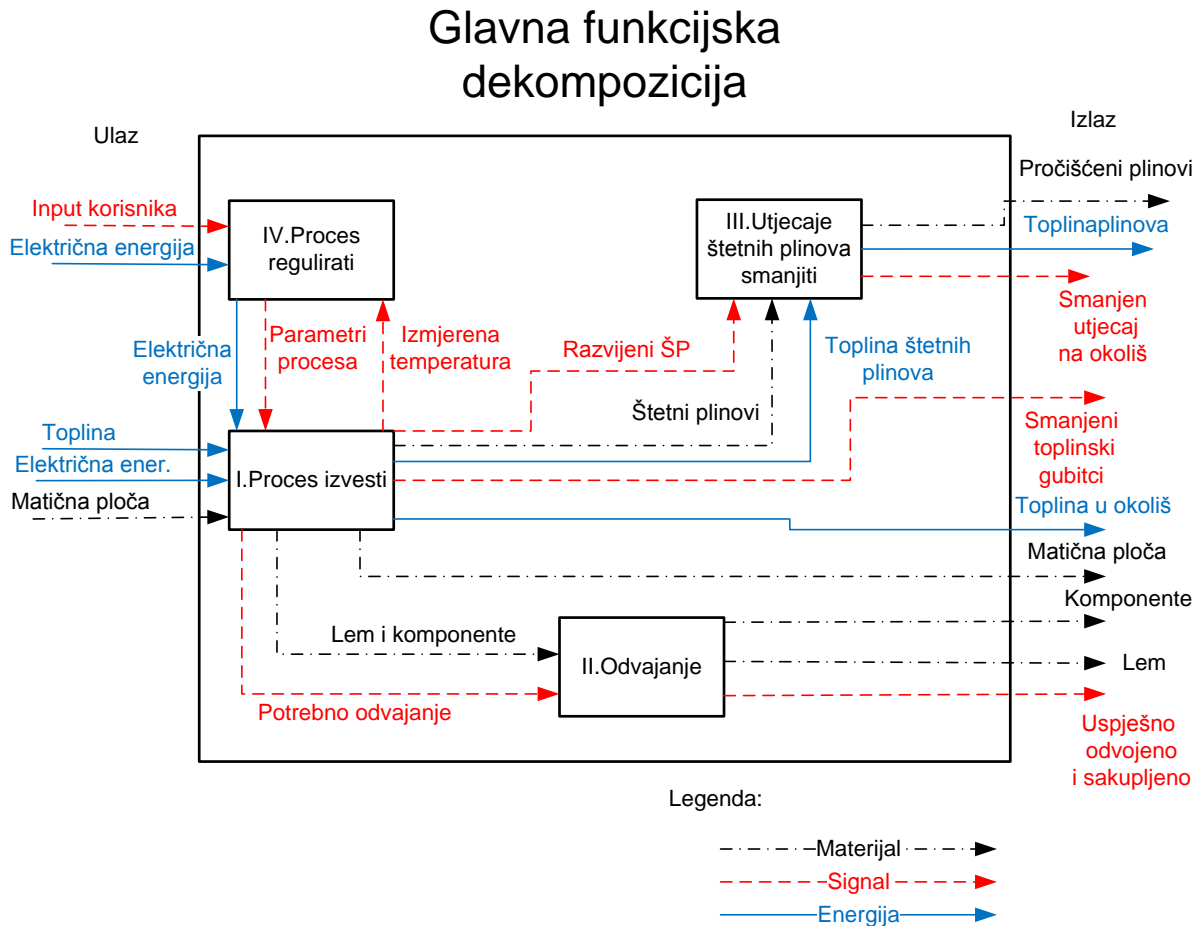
Glavna funkcijska dekompozicija

Ulaz

Izlaz

Input korisnika

Električna energija

IV.Proces regulirati

III.Utjecaje štetnih plinova smanjiti

Pročišćeni plinovi

Toplinaplinova

Smanjen utjecaj na okoliš

Električna energija

Parametri procesa

Izmjerena temperatura

Razvijeni ŠP

Toplina štetnih plinova

Štetni plinovi

Smanjeni toplinski gubitci

Toplina

Električna ener.

Matična ploča

I.Proces izvesti

Toplina u okoliš

Matična ploča

Komponente

Lem i komponente

II.Odvajanje

Lem

Potrebno odvajanje

Uspješno odvojeno i sakupljeno

Legenda:

Materijal

Signal

Energija